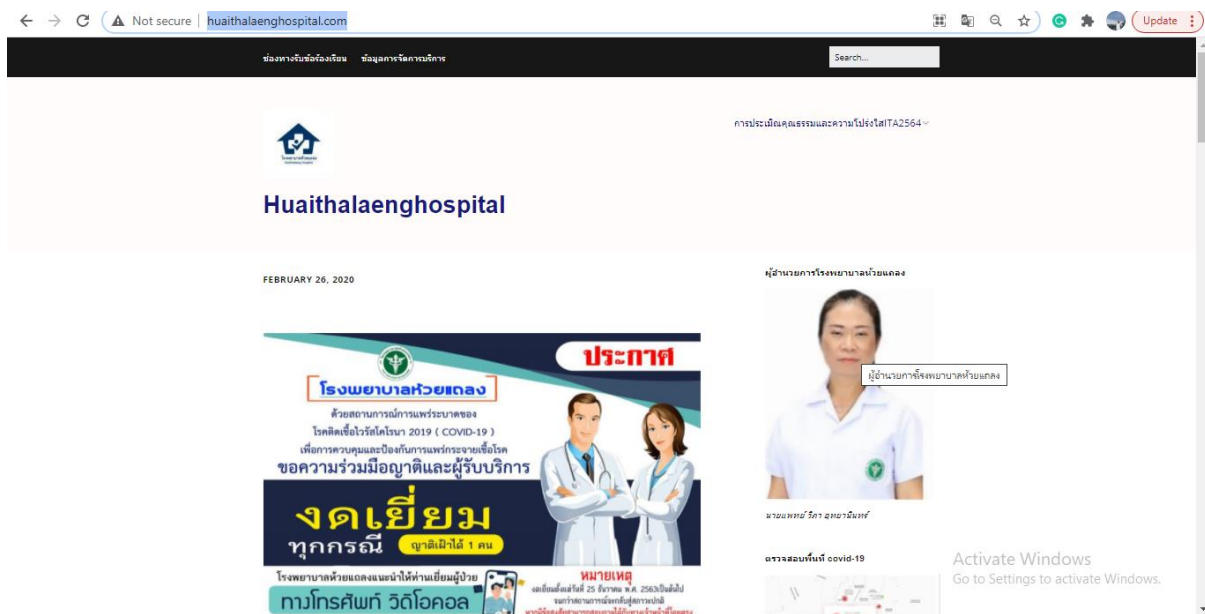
Not secure | huaithalaenghospital.com

Update

ช่องทางรับข้อร้องเรียน ข้อมูลการจัดการบริการ

Search...

การประเมินคุณธรรมและความโปร่งใสITA2564

Huaithalaenghospital

FEBRUARY 26, 2020

ประกาศ

โรงพยาบาลห้วยแถลง

ด้วยสถานการณ์การแพร่ระบาดของ โรคติดเชื้อไวรัสโคโรนา 2019 ( COVID-19 ) เพื่อการควบคุมและป้องกันการแพร่กระจายเชื้อโรค

ขอความร่วมมือญาติและผู้รับบริการ

งดเยี่ยม ทุกกรณี

ญาติเฝ้าได้ 1 คน

โรงพยาบาลห้วยแถลงแนะนำให้ท่านเยี่ยมผู้ป่วย

ทางโทรศัพท์ วิดีโอคอล

หมายเหตุ

งดเยี่ยมตั้งแต่วันที่ 25 ธันวาคม พ.ศ. 2563เป็นต้นไป จนกว่าสถานการณ์จะกลับสู่สภาวะปกติ

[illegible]

ผู้อำนวยการโรงพยาบาลห้วยแถลง

ผู้อำนวยการโรงพยาบาลห้วยแถลง

นายแพทย์ วีภา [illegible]

ตรวจสอบพื้นที่ covid-19

Activate Windows
Go to Settings to activate Windows.